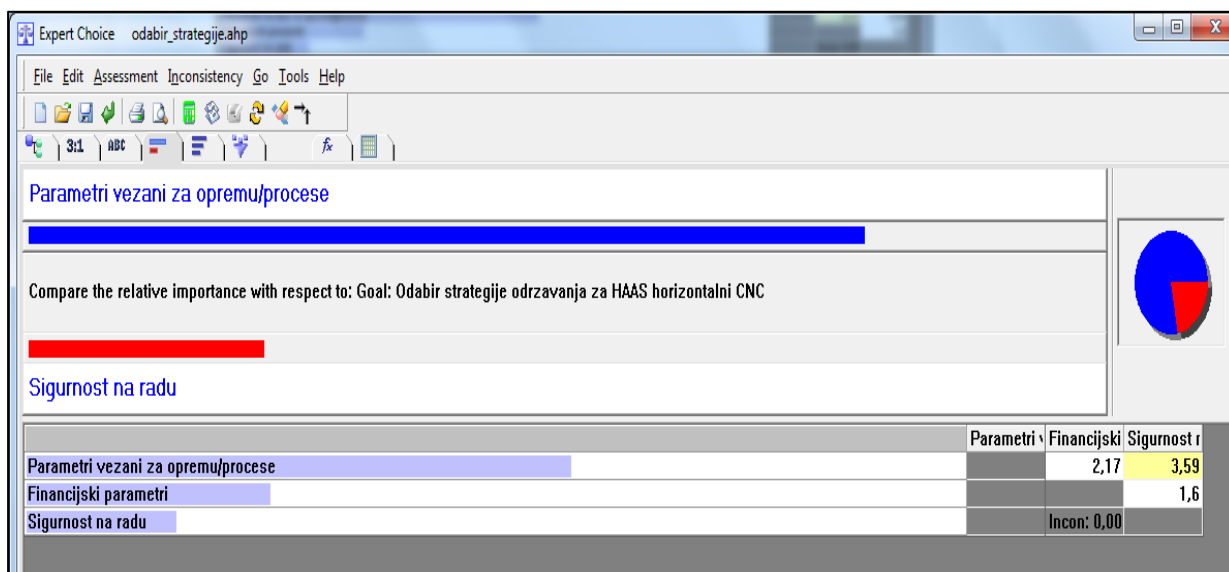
Expert Choice odabir_strategije.ahp

File Edit Assessment Inconsistency Go Tools Help

3:1 ABC

Parametri vezani za opremu/procese

Compare the relative importance with respect to: Goal: Odabir strategije odrzavanja za HAAS horizontalni CNC

Sigurnost na radu

| | Parametri v | Financijski | Sigurnost n |
|---|---|---|---|
| Parametri vezani za opremu/procese | | 2,17 | 3,59 |
| Financijski parametri | | | 1,6 |
| Sigurnost na radu | | Incon: 0,00 | |